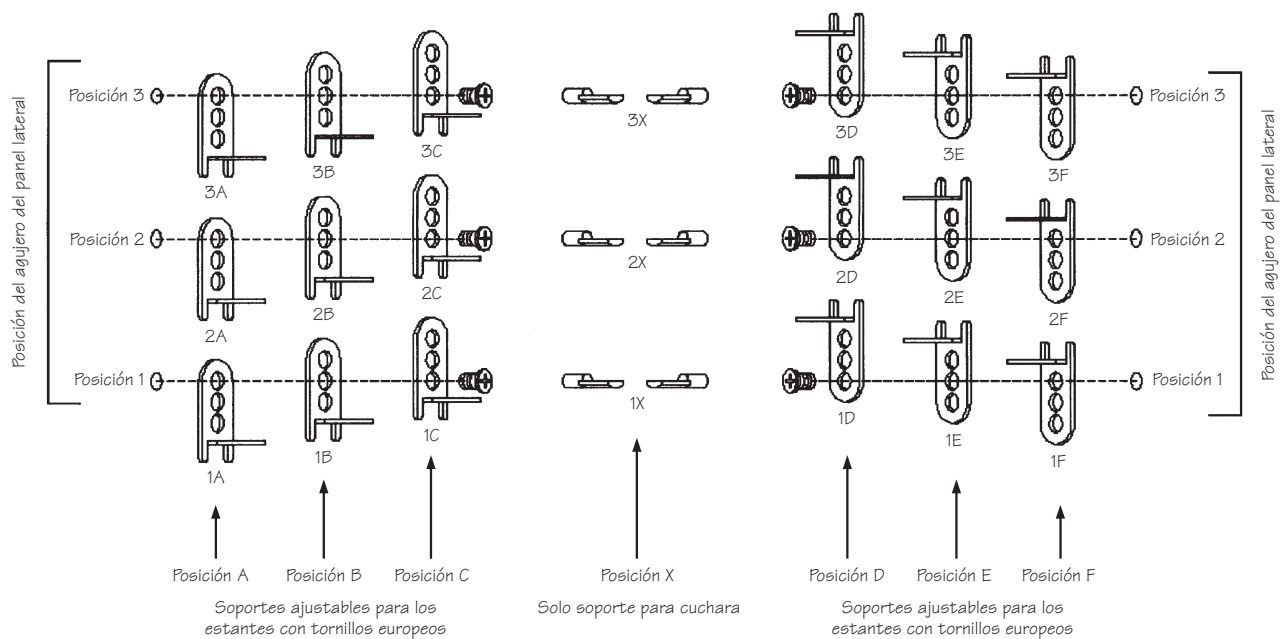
Posición del agujero del panel lateral

Posición 3
Posición 2
Posición 1

3A
3B
3C
2A
2B
2C
1A
1B
1C

3X
2X
1X

3D
3E
3F
2D
2E
2F
1D
1E
1F

Posición 3
Posición 2
Posición 1

Posición del agujero del panel lateral

Posición A
Posición B
Posición C

Soportes ajustables para los estantes con tornillos europeos

Posición X

Solo soporte para cuchara

Posición D
Posición E
Posición F

Soportes ajustables para los estantes con tornillos europeos